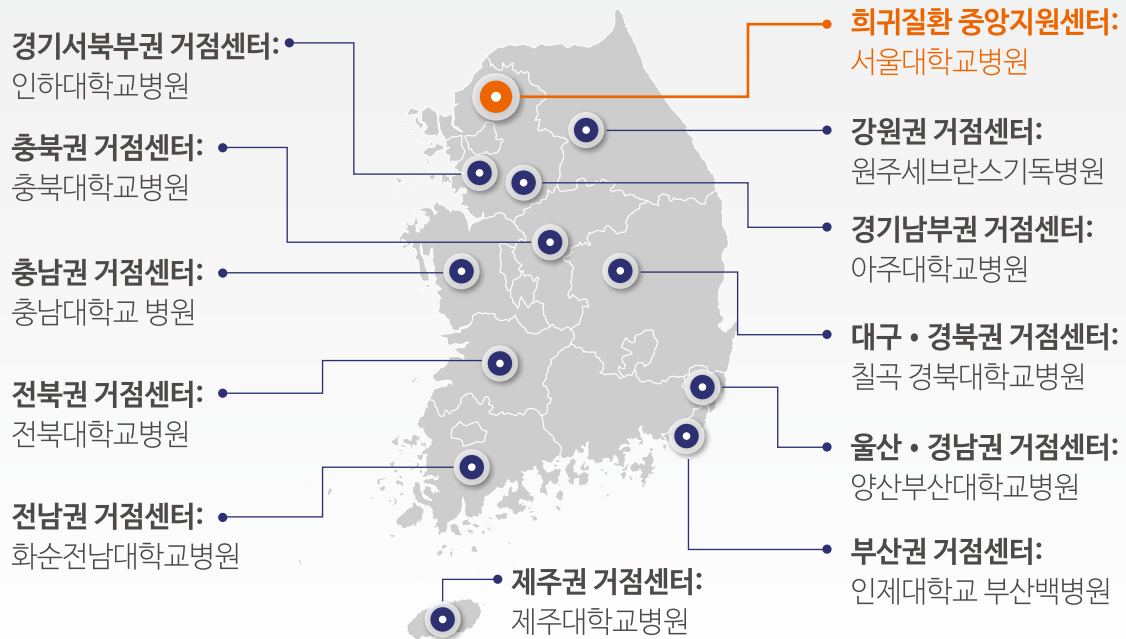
경기서북부권 거점센터:
인하대학교병원

충북권 거점센터:
충북대학교병원

충남권 거점센터:
충남대학교 병원

전북권 거점센터:
전북대학교병원

전남권 거점센터:
화순전남대학교병원

제주권 거점센터:
제주대학교병원

희귀질환 중앙지원센터:
서울대학교병원

강원권 거점센터:
원주세브란스기독병원

경기남부권 거점센터:
아주대학교병원

대구 • 경북권 거점센터:
칠곡 경북대학교병원

울산 • 경남권 거점센터:
양산부산대학교병원

부산권 거점센터:
인제대학교 부산백병원